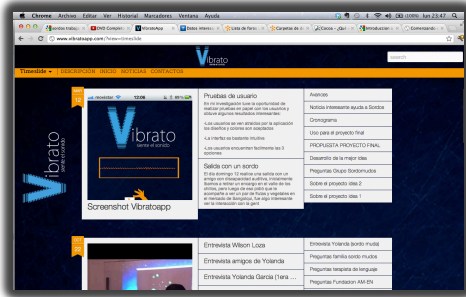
Chrome Archivo Editar Ver Historial Marcadores Ventana Ayuda
(100%) Jun 23:47

sordos trabajo | DVD: Complet | VibratoApp | Datos interes | Lista de lecto | Carpetas de | Cocos - ¿Qué | Introducción | Comenzando

www.vibratoapp.com/?view=timeslide

Vibrato
siente el sonido

Search

Timeslide | DESCRIPCIÓN | INICIO | NOTICIAS | CONTACTOS

Vibrato
siente el sonido

12:06
Vibrato
siente el sonido

Screenshot Vibratoapp

Pruebas de usuario
En mi investigación tuve la oportunidad de realizar pruebas en papel con las usuarias y obtuve algunos resultados interesantes:
-Los usuarios se ven atraídos por la aplicación los diseños y colores son aceptados
-La interfaz es bastante intuitiva
-Los usuarios encuentran fácilmente las 3 opciones

Salida con un sordo
El día domingo 12 realicé una salida con un amigo con discapacidad auditiva, inicialmente fuimos a retirar un encargo en el valle de los chillos, para luego de eso pidió que le acompañe a ver un par de frutas y vegetales en el mercado de Sangolquí, fue algo interesante ver la interacción con la gent

Avances
Noticias interesante ayuda a Sordos
Cronograma
Uso para el proyecto final
PROPUESTA PROYECTO FINAL
Desarrollo de la mejor idea
Preguntas Grupo Sordomudos
Sobre el proyecto idea 2
Sobre el proyecto idea 1

Entrevista Wilson Loza
Entrevista amigos de Yolanda
Entrevista Yolanda García (1era ...

Entrevista Yolanda (sordo muda)
Preguntas familia sordo mudos
Preguntas terapista de lenguaje
Preguntas Fundación AM EN